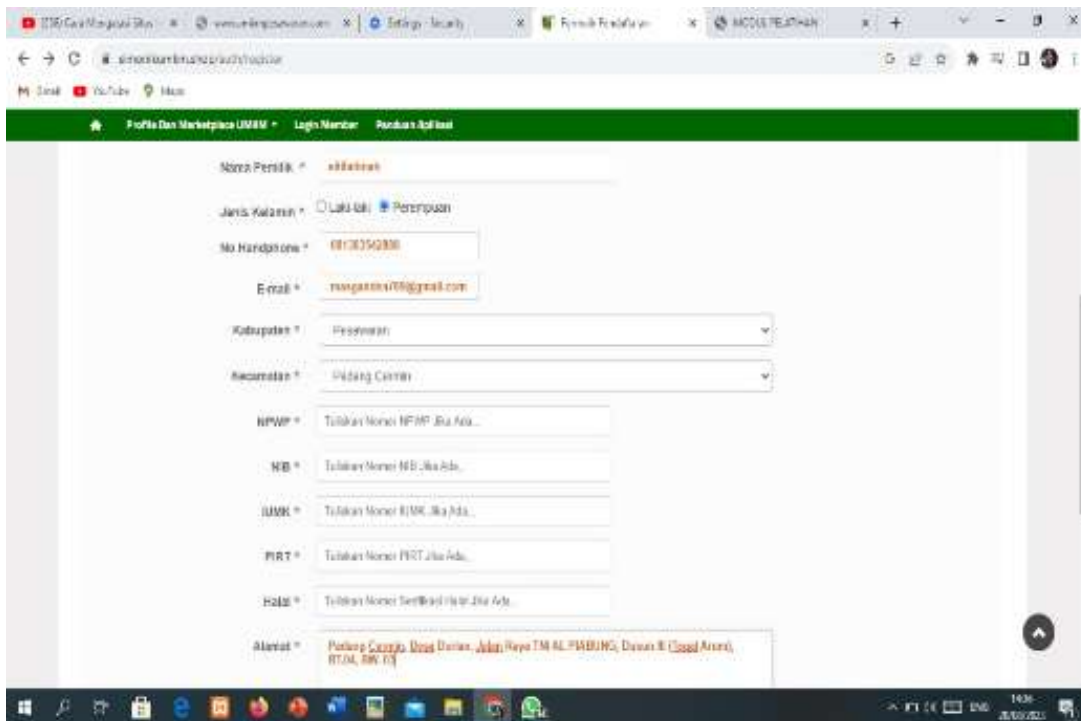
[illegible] × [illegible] × Settings - Security × Formulir Pendaftaran × MODUL PELATIHAN × +

simonumkm.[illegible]/auth/register

Gmail YouTube Maps

Profile Dan Marketplace UMKM ▾ Login Member Panduan Aplikasi

Nama Pemilik * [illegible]

Jenis Kelamin * Laki-laki Perempuan

No Handphone * 081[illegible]

E-mail * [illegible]@gmail.com

Kabupaten * Pesisir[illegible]

Kecamatan * Padang Cermin

NPWP * Tuliskan Nomor NPWP Jika Ada...

NIB * Tuliskan Nomor NIB Jika Ada...

IUMK * Tuliskan Nomor IUMK Jika Ada...

PIRT * Tuliskan Nomor PIRT Jika Ada...

Halal * Tuliskan Nomor Sertifikat Halal Jika Ada...

Alamat * Padang Cermin, Desa Durian, Jalan Raya TM AL PIABUNG, Dusun II (Tegal Arum), RT.04, RW. 03

ENG 14:36